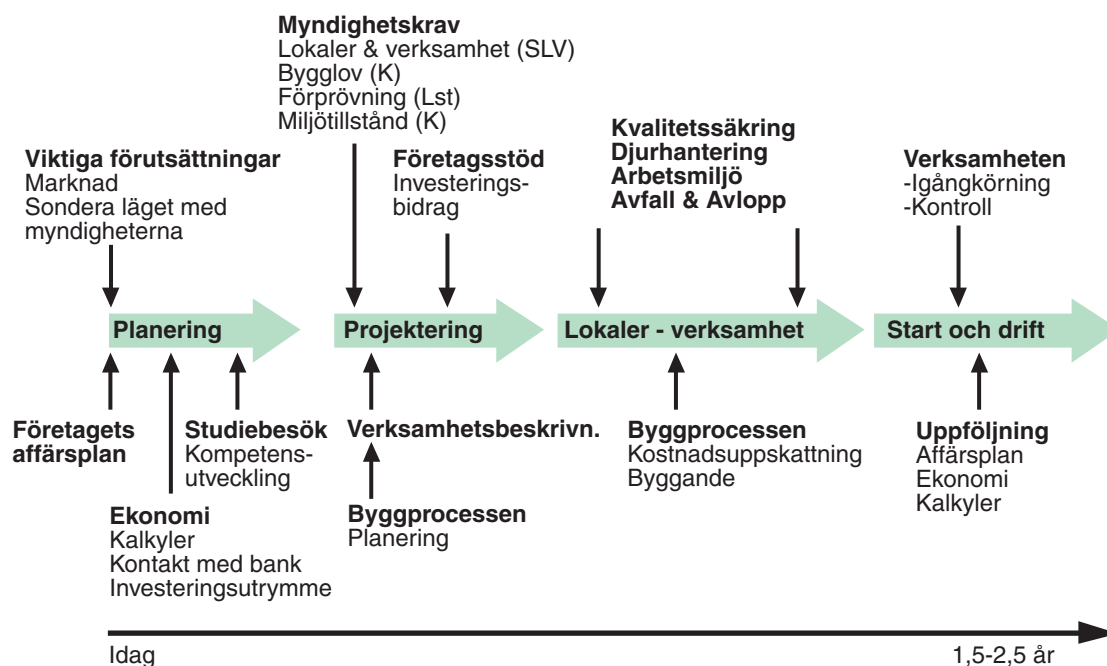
Myndighetskrav
Lokaler & verksamhet (SLV)
Bygglov (K)
Förprövning (Lst)
Miljötillstånd (K)

Viktiga förutsättningar
Marknad
Sondera läget med myndigheterna

Företagsstöd
Investeringsbidrag

Kvalitetssäkring
Djurhantering
Arbetsmiljö
Avfall & Avlopp

Verksamheten
-Igångkörning
-Kontroll

Planering

Projektering

Lokaler - verksamhet

Start och drift

Företagets affärsplan

Studiebesök
Kompetensutveckling

Ekonomi
Kalkyler
Kontakt med bank
Investeringsutrymme

Verksamhetsbeskrivn.

Byggprocessen
Planering

Byggprocessen
Kostnadsuppskattning
Byggande

Uppföljning
Affärsplan
Ekonomi
Kalkyler

Idag

1,5-2,5 år